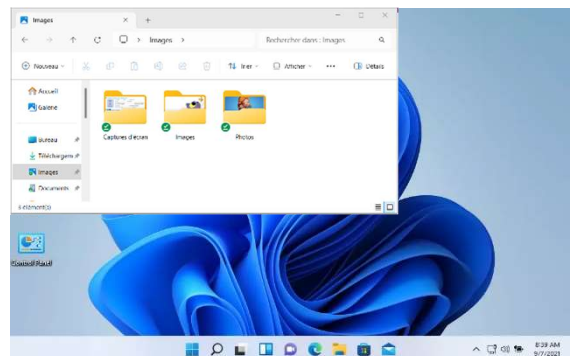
Images

Images >

Rechercher dans : Images

Nouveau

Trier

Afficher

Détails

Accueil

Galerie

Bureau

Téléchargem

Images

Documents

Captures d'écran

Images

Photos

3 élément(s)

Control Panel

8:39 AM
9/7/2021